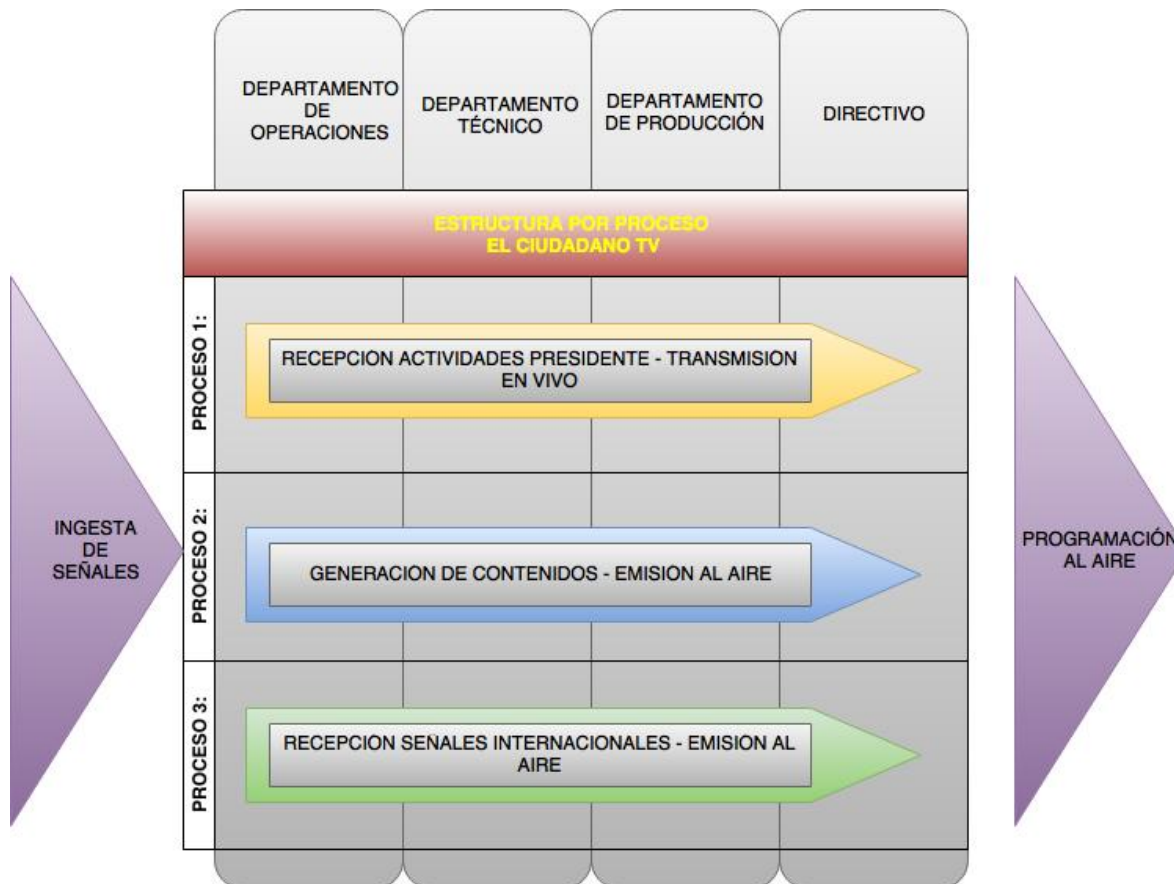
DEPARTAMENTO DE OPERACIONES

DEPARTAMENTO TÉCNICO

DEPARTAMENTO DE PRODUCCIÓN

DIRECTIVO

ESTRUCTURA POR PROCESO
EL CIUDADANO TV

INGESTA DE SEÑALES

PROCESO 1:

RECEPCION ACTIVIDADES PRESIDENTE - TRANSMISION EN VIVO

PROCESO 2:

GENERACION DE CONTENIDOS - EMISION AL AIRE

PROCESO 3:

RECEPCION SEÑALES INTERNACIONALES - EMISION AL AIRE

PROGRAMACIÓN AL AIRE